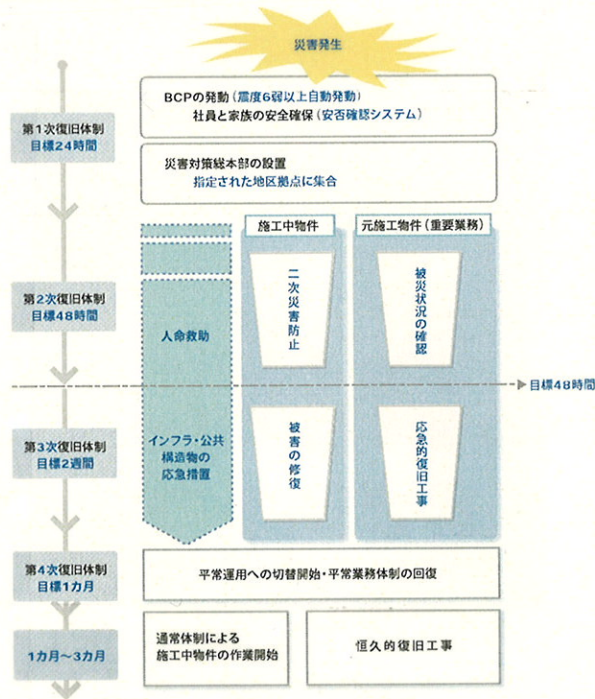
災害発生

第1次復旧体制
目標24時間

BCPの発動（震度6弱以上自動発動）
社員と家族の安全確保（安否確認システム）

災害対策総本部の設置
指定された地区拠点に集合

第2次復旧体制
目標48時間

施工中物件

元施工物件（重要業務）

人命救助

二次災害防止

被災状況の確認

目標48時間

第3次復旧体制
目標2週間

インフラ・公共構造物の応急措置

被害の修復

応急的復旧工事

第4次復旧体制
目標1カ月

平常運用への切替開始・平常業務体制の回復

1カ月～3カ月

通常体制による
施工中物件の作業開始

恒久的復旧工事